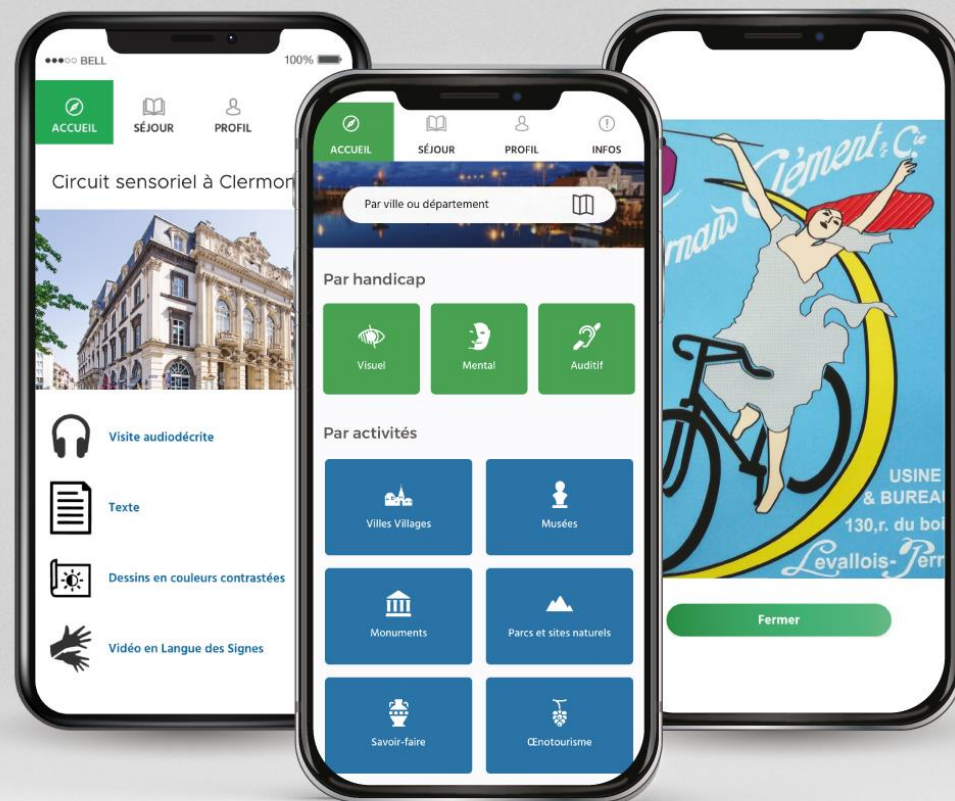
●●●○○ BELL
100%

ACCUEIL
SÉJOUR
PROFIL

Circuit sensoriel à Clermon

Visite audiodécrite

Texte

Dessins en couleurs contrastées

Vidéo en Langue des Signes

ACCUEIL
SÉJOUR
PROFIL
INFOS

Par ville ou département

Par handicap

Visuel
Mental
Auditif

Par activités

Villes Villages
Musées
Monuments
Parcs et sites naturels
Savoir-faire
Œnotourisme

Clément & Cie
rnan

USINE
& BUREAU
130,r. du boi
Levallois-Perr

Fermer